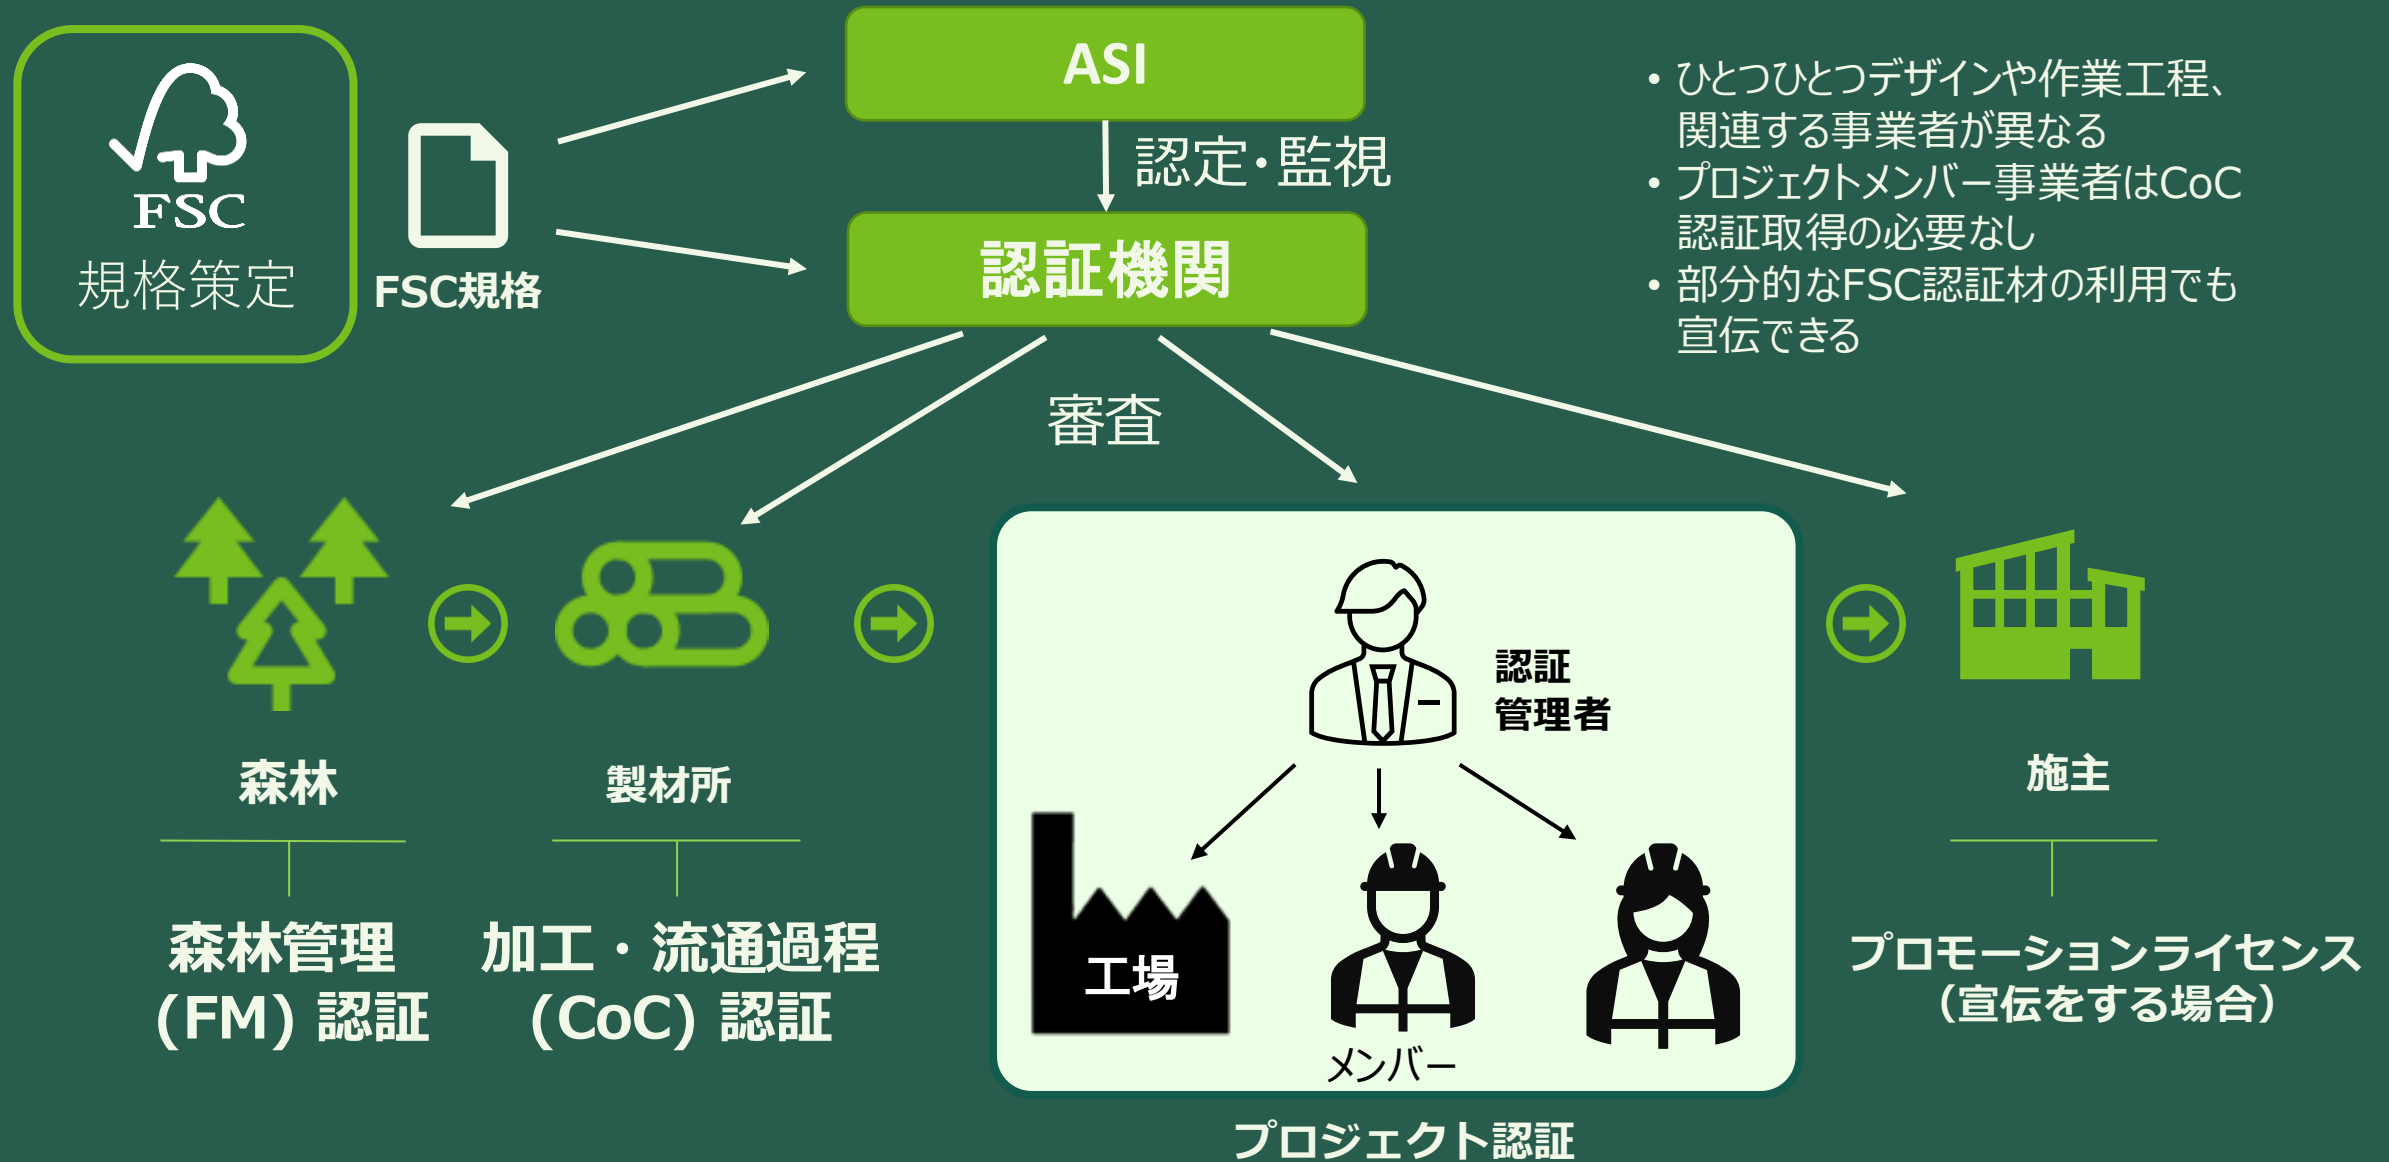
FSC
規格策定

FSC規格

ASI

認定・監視

認証機関

• ひとつひとつデザインや作業工程、関連する事業者が異なる
• プロジェクトメンバー事業者はCoC認証取得の必要なし
• 部分的なFSC認証材の利用でも宣伝できる

審査

森林

製材所

認証管理者

工場

メンバー

施主

森林管理（FM）認証

加工・流通過程（CoC）認証

プロモーションライセンス（宣伝をする場合）

プロジェクト認証